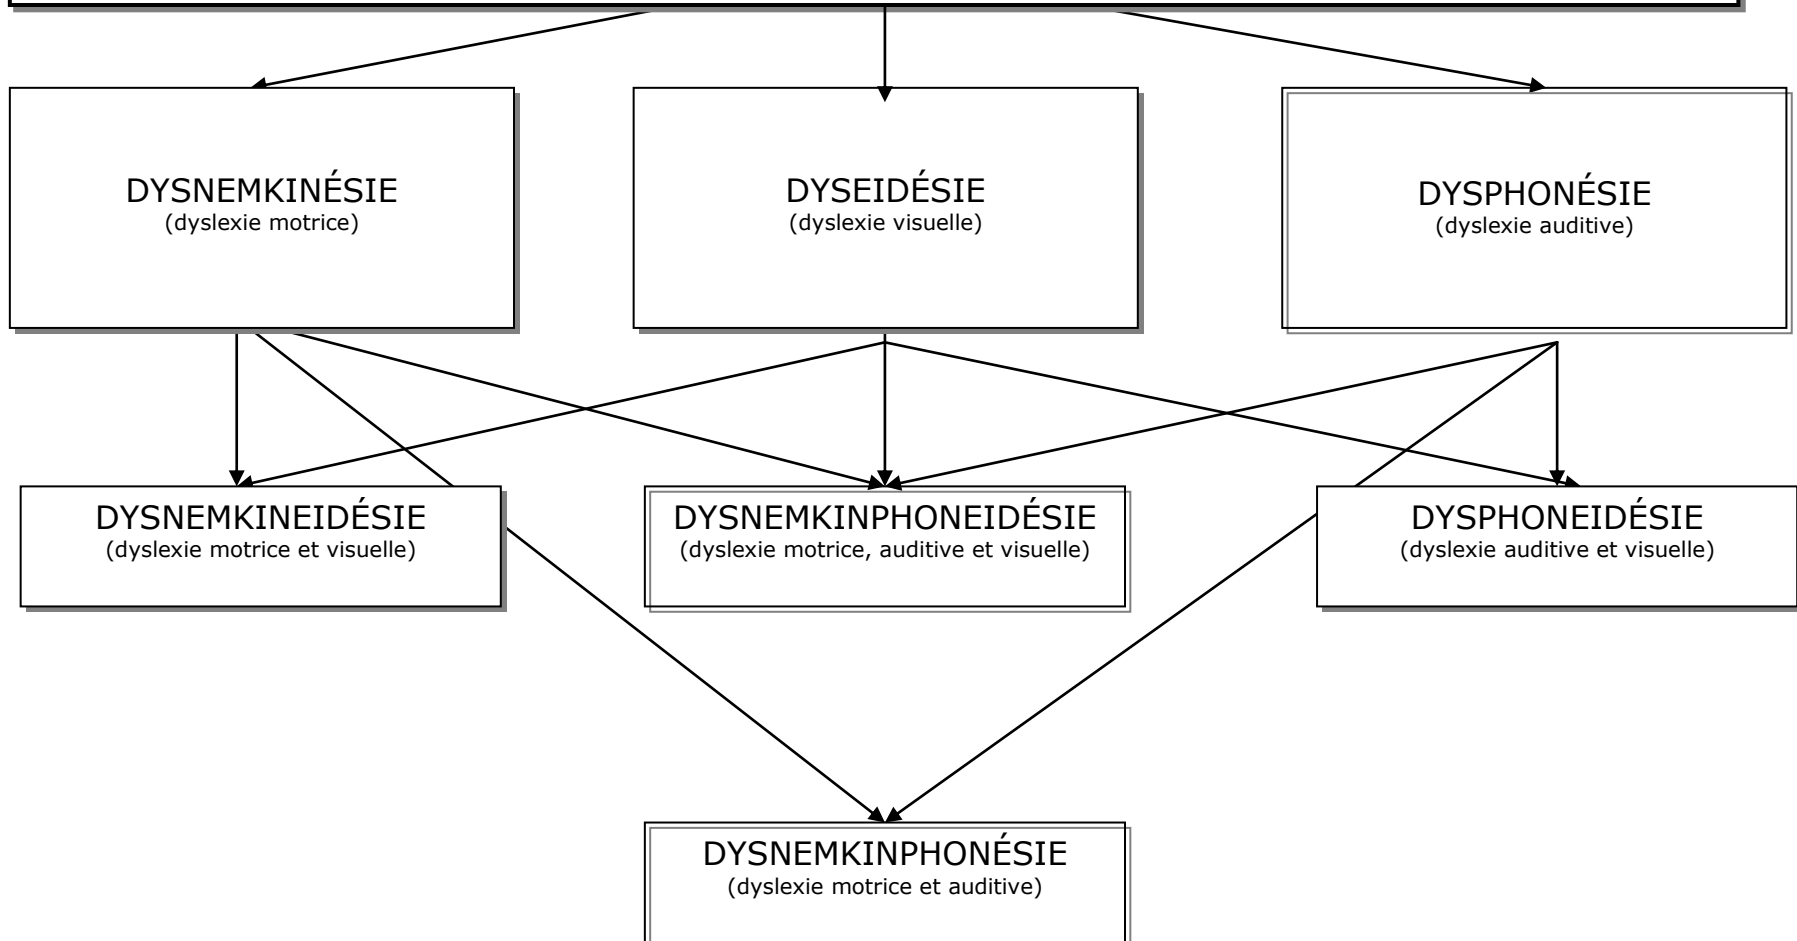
DYSNEMKINÉSIE
(dyslexie motrice)

DYSEIDÉSIE
(dyslexie visuelle)

DYSPHONÉSIE
(dyslexie auditive)

DYSNEMKINEIDÉSIE
(dyslexie motrice et visuelle)

DYSNEMKINPHONEIDÉSIE
(dyslexie motrice, auditive et visuelle)

DYSPHONEIDÉSIE
(dyslexie auditive et visuelle)

DYSNEMKINPHONÉSIE
(dyslexie motrice et auditive)